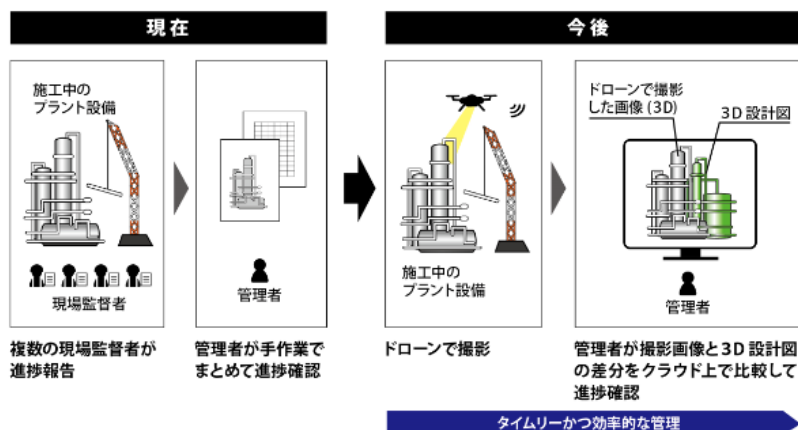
現在

今後

施工中のプラント設備

現場監督者

管理者

施工中のプラント設備

ドローンで撮影した画像（3D）

3D 設計図

管理者

複数の現場監督者が進捗報告

管理者が手作業でまとめて進捗確認

ドローンで撮影

管理者が撮影画像と3D 設計図の差分をクラウド上で比較して進捗確認

タイムリーかつ効率的な管理